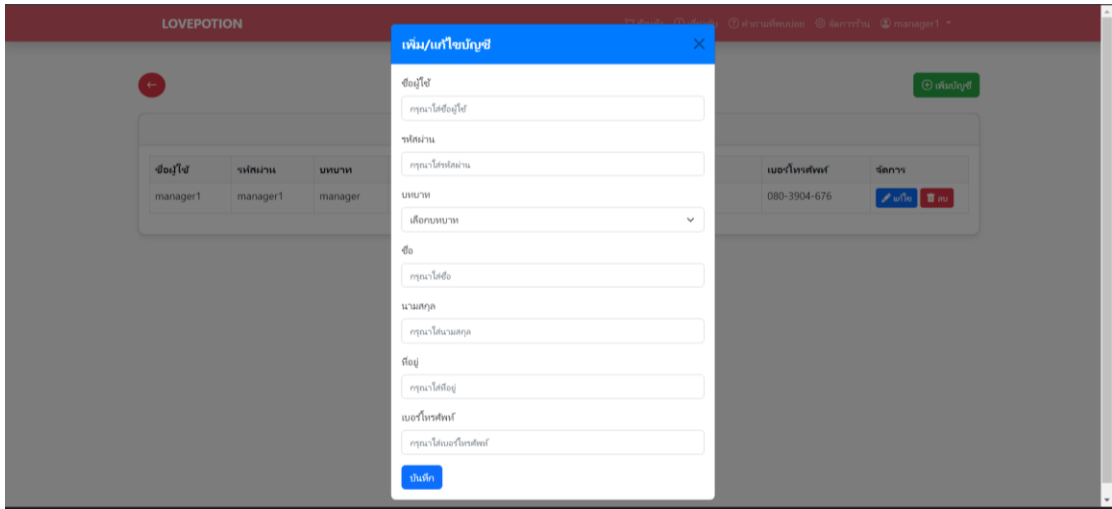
LOVEPOTION

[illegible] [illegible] คำถามที่พบบ่อย จัดการร้าน manager1

เพิ่มบัญชี

| ชื่อผู้ใช้ | รหัสผ่าน | บทบาท | เบอร์โทรศัพท์ | จัดการ |
|---|---|---|---|---|
| manager1 | manager1 | manager | 080-3904-676 | แก้ไข ลบ |

เพิ่ม/แก้ไขบัญชี

ชื่อผู้ใช้
กรุณาใส่ชื่อผู้ใช้

รหัสผ่าน
กรุณาใส่รหัสผ่าน

บทบาท
เลือกบทบาท

ชื่อ
กรุณาใส่ชื่อ

นามสกุล
กรุณาใส่นามสกุล

ที่อยู่
กรุณาใส่ที่อยู่

เบอร์โทรศัพท์
กรุณาใส่เบอร์โทรศัพท์

บันทึก